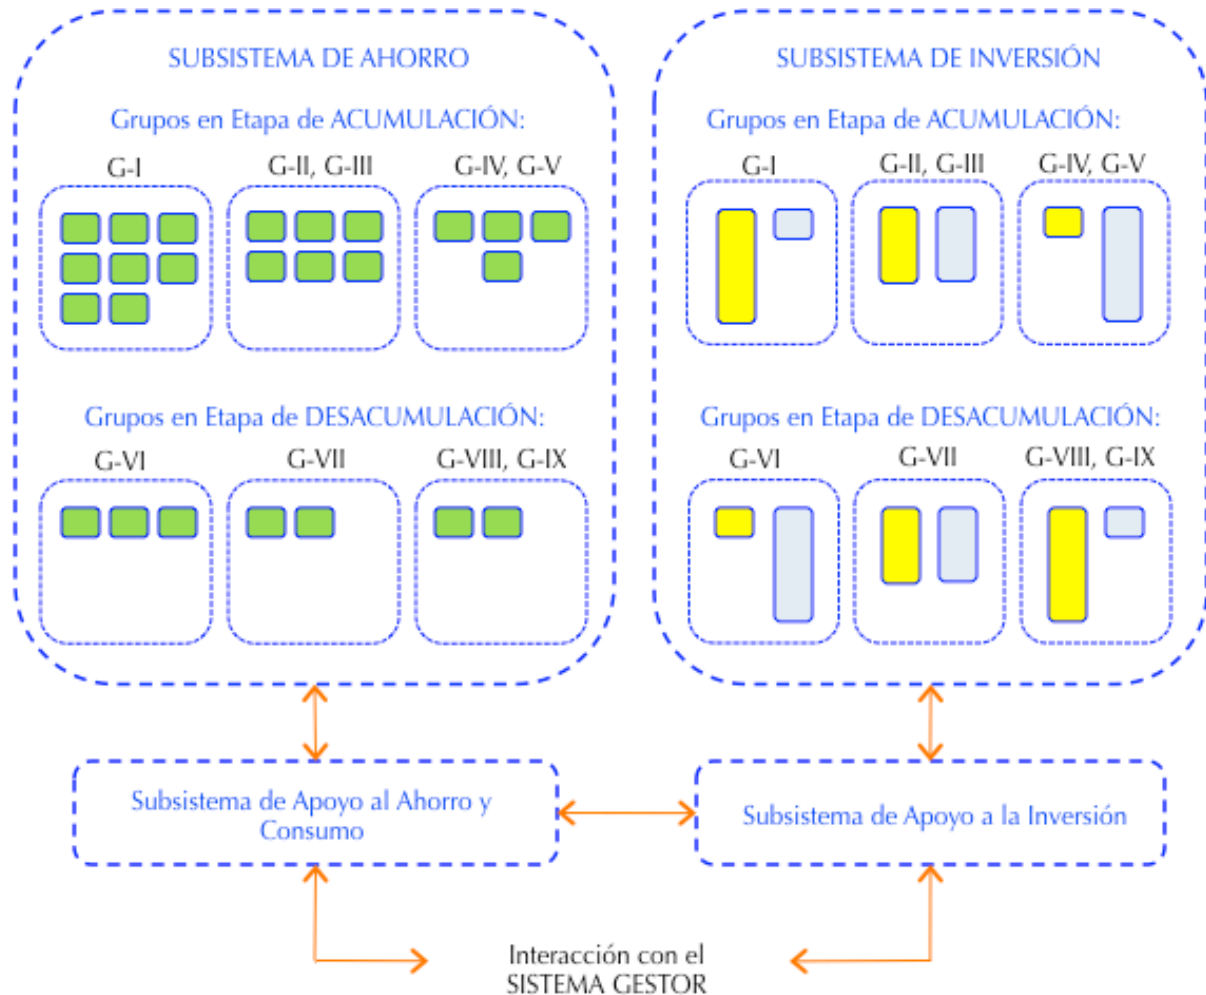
SUBSISTEMA DE AHORRO

Grupos en Etapa de ACUMULACIÓN:

G-I

G-II, G-III

G-IV, G-V

Grupos en Etapa de DESACUMULACIÓN:

G-VI

G-VII

G-VIII, G-IX

SUBSISTEMA DE INVERSIÓN

Grupos en Etapa de ACUMULACIÓN:

G-I

G-II, G-III

G-IV, G-V

Grupos en Etapa de DESACUMULACIÓN:

G-VI

G-VII

G-VIII, G-IX

Subsistema de Apoyo al Ahorro y Consumo

Subsistema de Apoyo a la Inversión

Interacción con el SISTEMA GESTOR